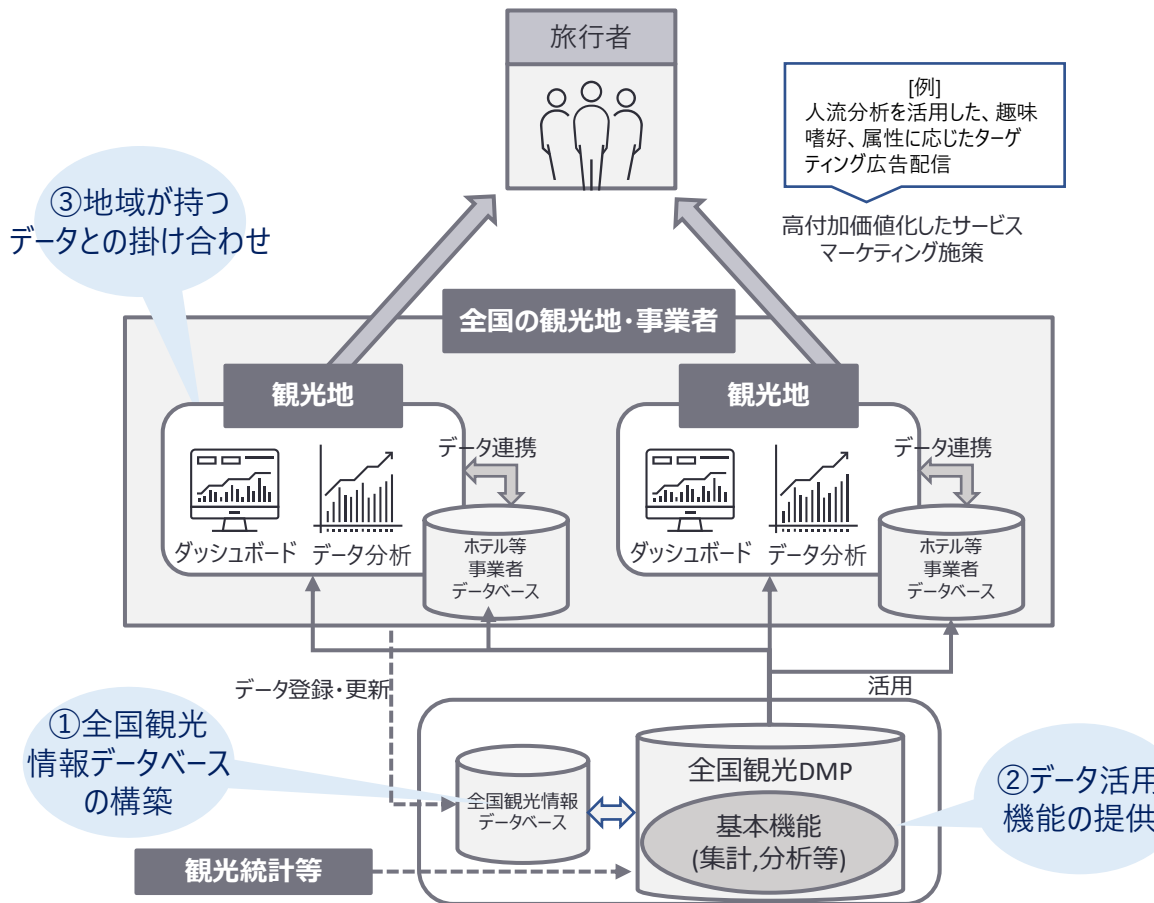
旅行者

[例]
人流分析を活用した、趣味嗜好、属性に応じたターゲティング広告配信

高付加価値化したサービス
マーケティング施策

③地域が持つ
データとの掛け合わせ

全国の観光地・事業者

観光地

データ連携

ダッシュボード

データ分析

ホテル等
事業者
データベース

観光地

データ連携

ダッシュボード

データ分析

ホテル等
事業者
データベース

活用

データ登録・更新

①全国観光
情報データベース
の構築

全国観光情報
データベース

全国観光DMP

基本機能
(集計,分析等)

②データ活用
機能の提供

観光統計等